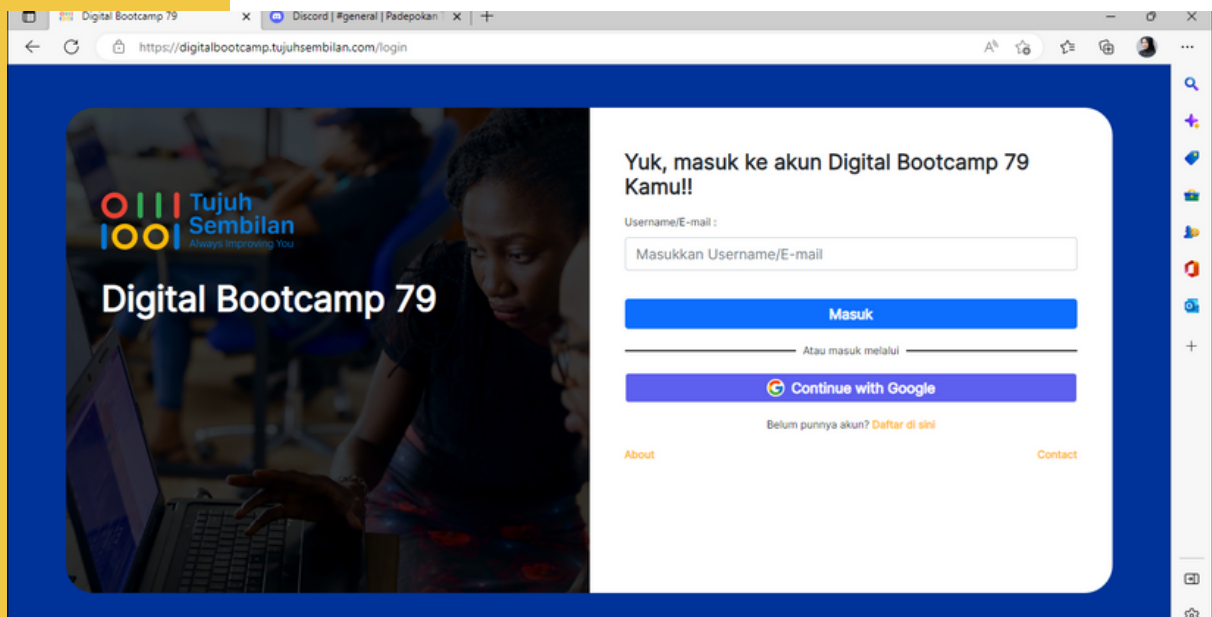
Digital Bootcamp 79
Discord | #general | Padepokan
https://digitalbootcamp.tujuhsembilan.com/login

Tujuh Sembilan
Always Improving You

Digital Bootcamp 79

Yuk, masuk ke akun Digital Bootcamp 79 Kamu!!

Username/E-mail :

Masukkan Username/E-mail

Masuk

Atau masuk melalui

Continue with Google

Belum punnya akun? Daftar di sini

About

Contact